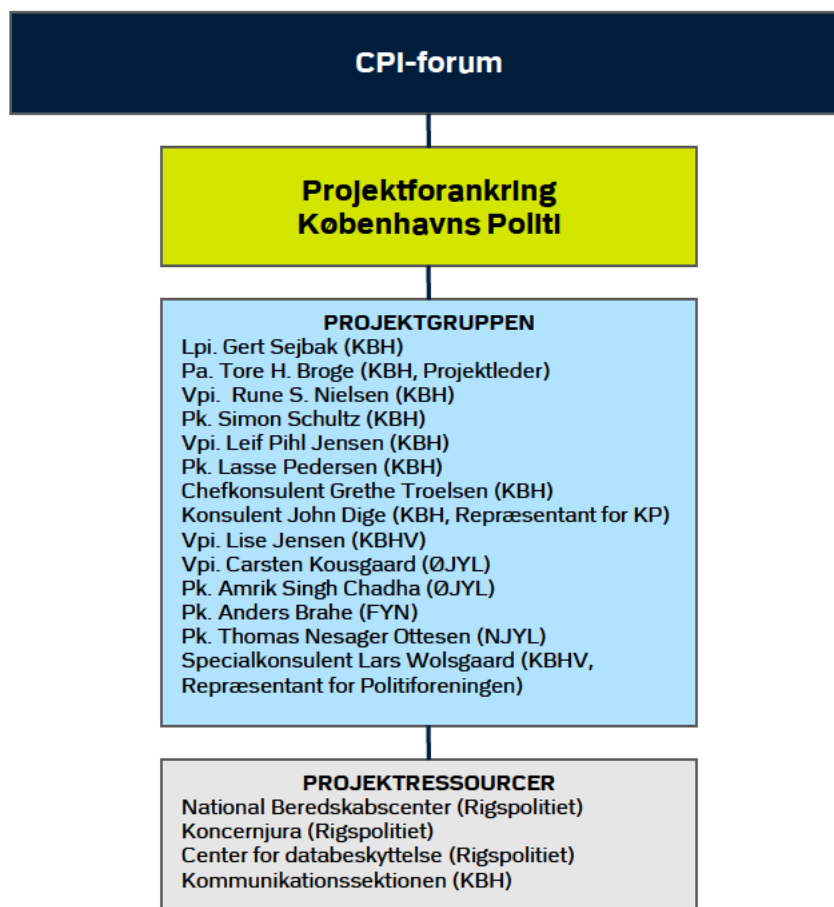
CPI-forum

Projektforankring
Københavns Politi

PROJEKTGRUPPEN
Lpi. Gert Sejbak (KBH)
Pa. Tore H. Broge (KBH, Projektleder)
Vpi. Rune S. Nielsen (KBH)
Pk. Simon Schultz (KBH)
Vpi. Leif Pihl Jensen (KBH)
Pk. Lasse Pedersen (KBH)
Chefkonsulent Grethe Troelsen (KBH)
Konsulent John Dige (KBH, Repræsentant for KP)
Vpi. Lise Jensen (KBHV)
Vpi. Carsten Kousgaard (ØJYL)
Pk. Amrik Singh Chadha (ØJYL)
Pk. Anders Brahe (FYN)
Pk. Thomas Nesager Ottesen (NJYL)
Specialkonsulent Lars Wolsgaard (KBHV, Repræsentant for Politiforeningen)

PROJEKTRESSOURCER
National Beredskabscenter (Rigspolitiet)
Koncernjura (Rigspolitiet)
Center for databeskyttelse (Rigspolitiet)
Kommunikationssektionen (KBH)